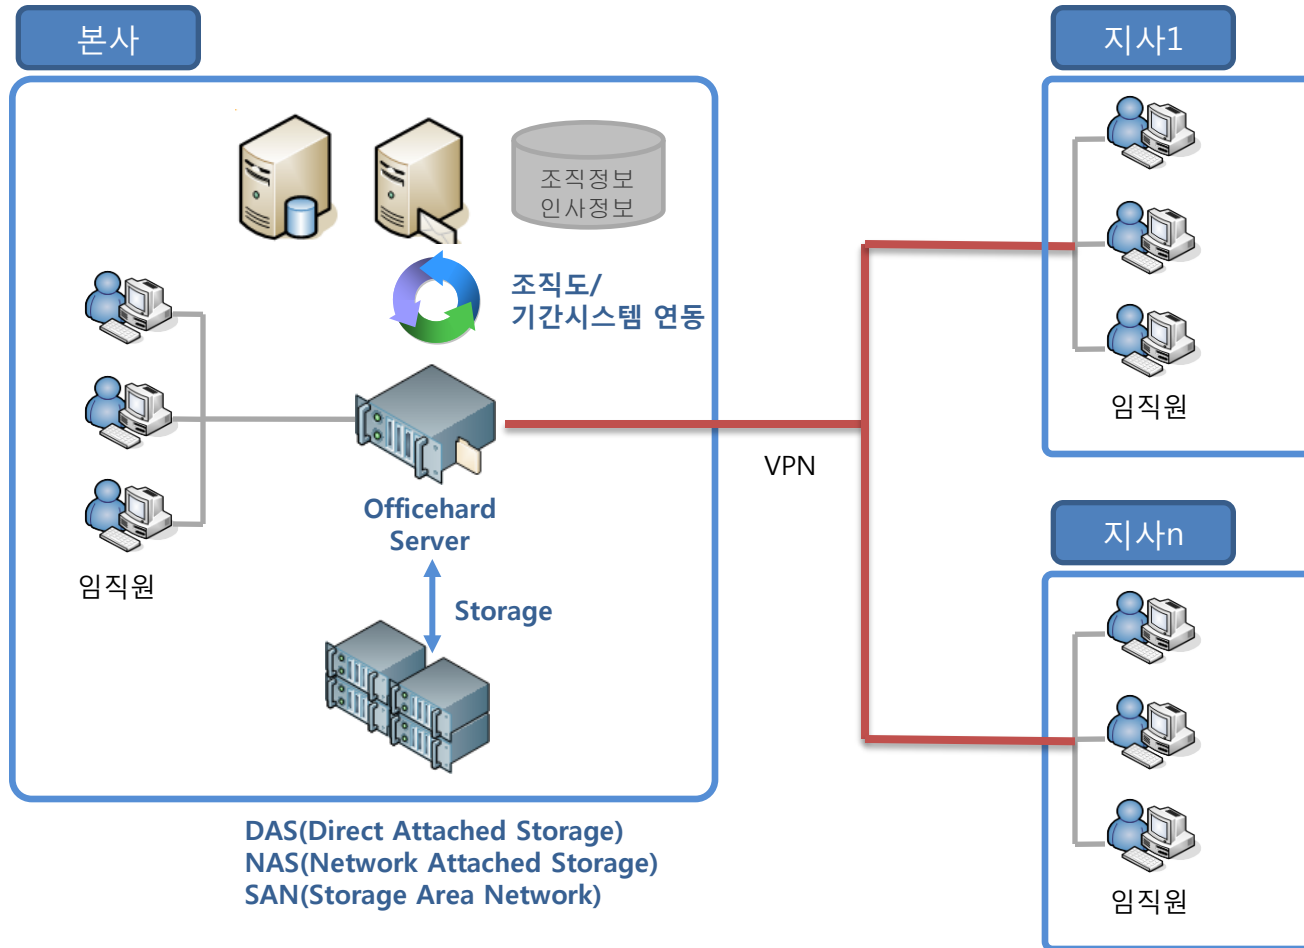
본사

조직정보
인사정보

조직도/
기간시스템 연동

임직원

Officehard
Server

Storage

DAS(Direct Attached Storage)
NAS(Network Attached Storage)
SAN(Storage Area Network)

VPN

지사1

임직원

지사n

임직원